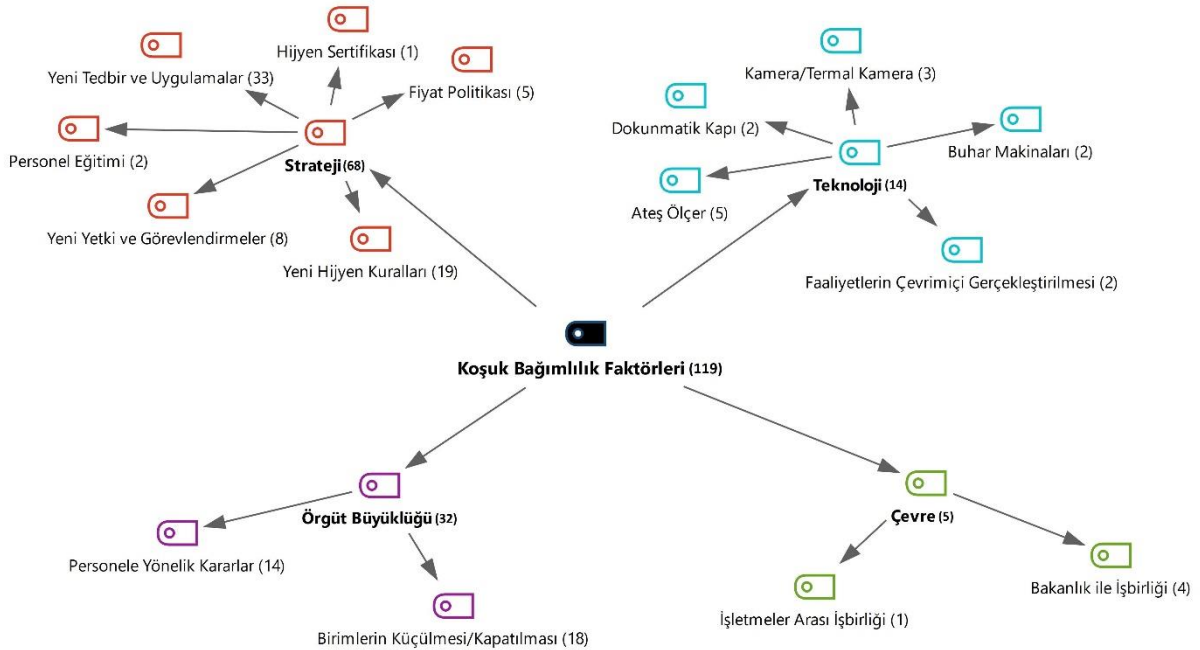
Hijyen Sertifikası (1)

Yeni Tedbir ve Uygulamalar (33)

Fiyat Politikası (5)

Personel Eğitimi (2)

Strateji (68)

Yeni Yetki ve Görevlendirmeler (8)

Yeni Hijyen Kuralları (19)

Kamera/Termal Kamera (3)

Dokunmatik Kapı (2)

Buhar Makinaları (2)

Teknoloji (14)

Ateş Ölçer (5)

Faaliyetlerin Çevrimiçi Gerçekleştirilmesi (2)

Koşuk Bağımlılık Faktörleri (119)

Örgüt Büyüklüğü (32)

Personele Yönelik Kararlar (14)

Birimlerin Küçülmesi/Kapatılması (18)

Çevre (5)

İşletmeler Arası İşbirliği (1)

Bakanlık ile İşbirliği (4)